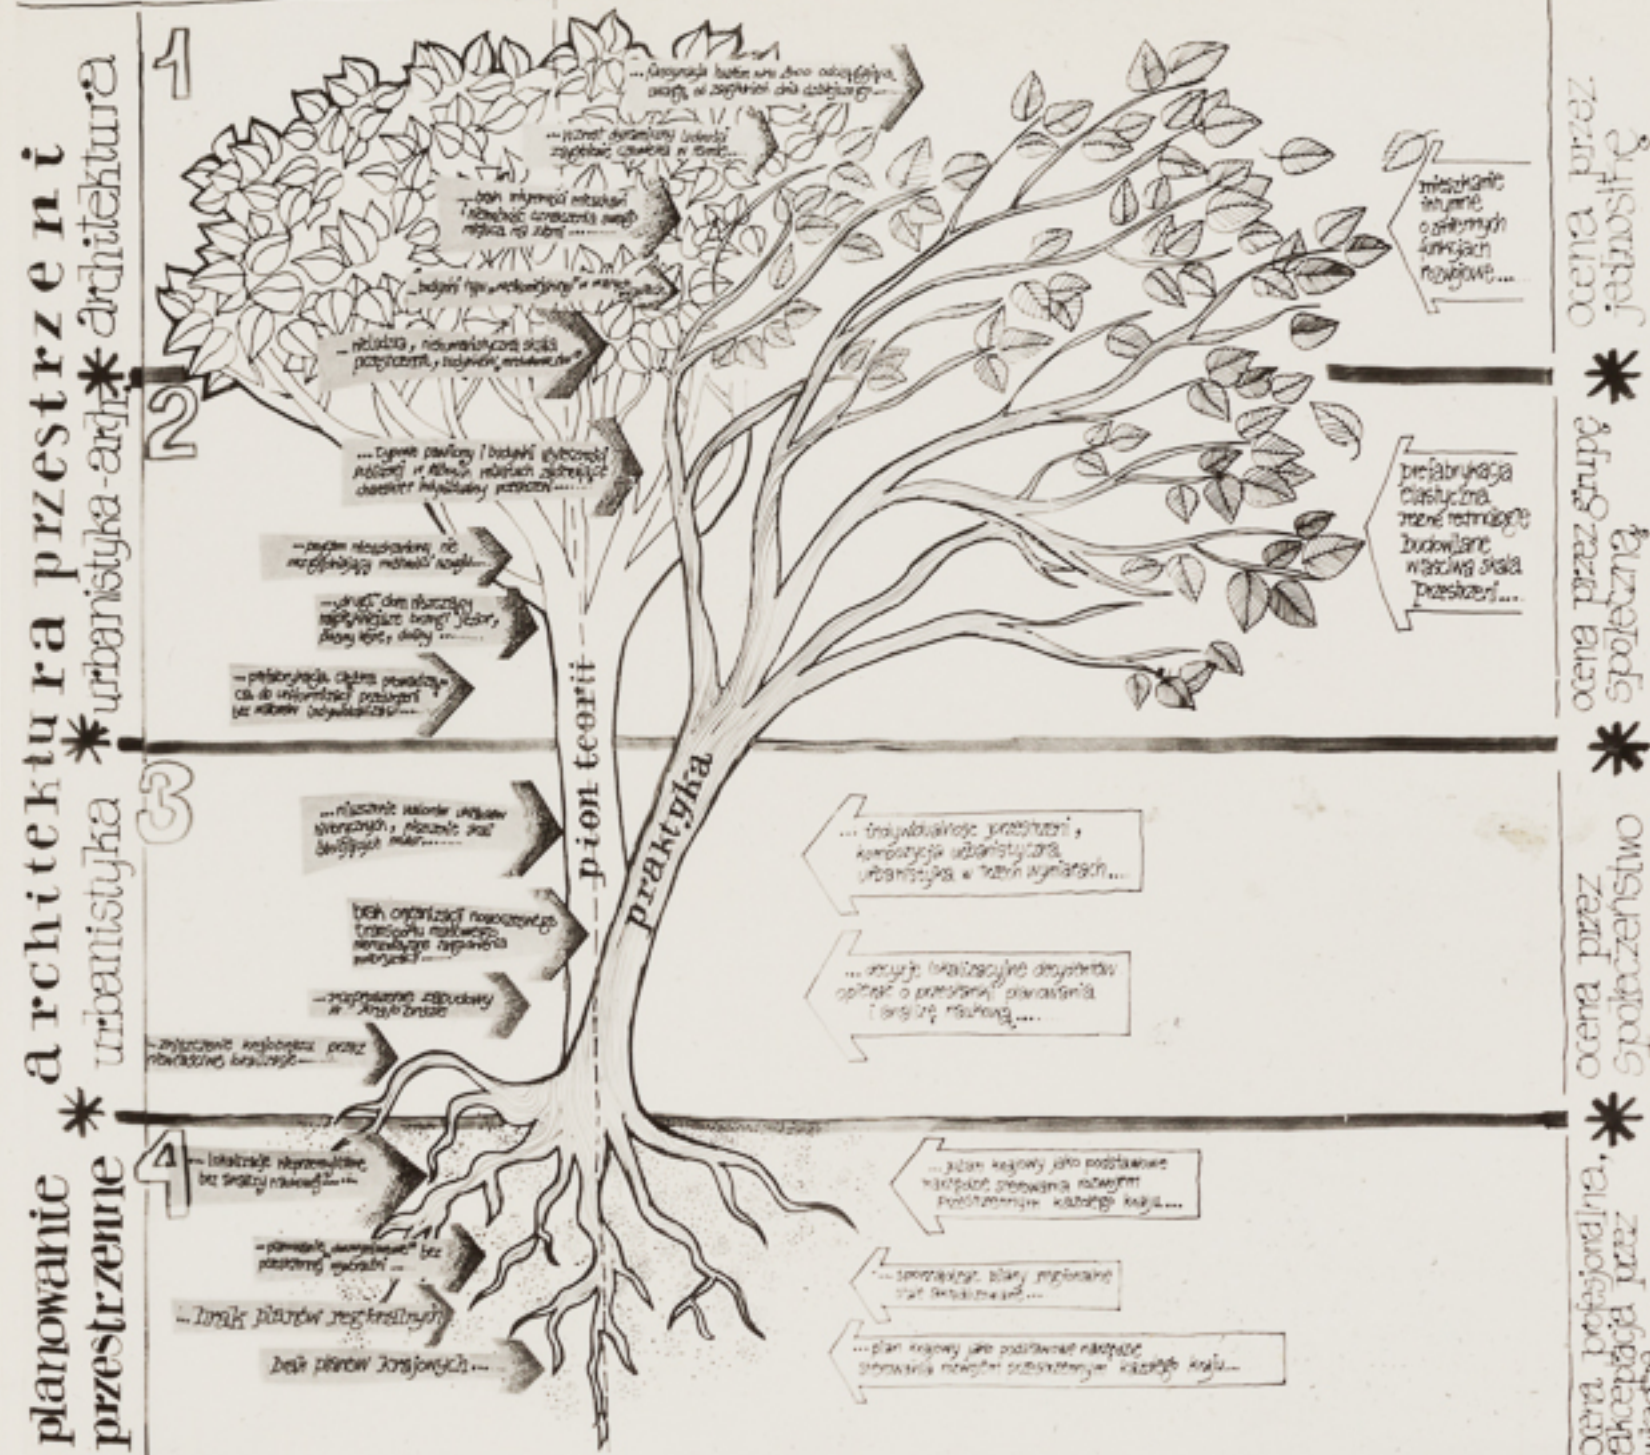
planowanie przestrzenne * urbanistyka * architektura przestrzeni * urbanistyka-architektura * architektura

1

2

3

4

...fascynacja budową ...

...wzrost ... budowli ...

...brak informacji mieszkań ... 

...budynki typu "... "...

...nieludzka, niehumanistyczna skala przestrzeni, budynków ...

...typowe pawilony i budynki użyteczności publicznej w których ...

...system mieszkaniowy, nie ...

...wzrost cen działek ...

...prefabrykacja, ciężka prowadząca do uniformizacji przestrzeni ...

...niszczenie walorów ..., niszczenie skal ...

brak organizacji ...

...rozpraszanie zabudowy ...

...zniszczenie krajobrazu przez ...

...lokalizacje ... bez ...

..."planowanie" ... bez ...

...brak planów regionalnych...

brak planów krajowych...

pion teorii

praktyka

mieszkanie ... o ... funkcjach ...

prefabrykacja elastyczna ... budowlane właściwa skala przestrzeni...

...indywidualność przestrzeni, kompozycja urbanistyczna, urbanistyka w trzech wymiarach...

...decyzje lokalizacyjne ... oparte o przesłanki planowania i analizę ...

...plan krajowy jako podstawowe narzędzie sterowania rozwojem ... każdego kraju...

...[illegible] plany regionalne ...

...plan krajowy jako podstawowe narzędzie sterowania rozwojem ... każdego kraju...

ocena przez jednostkę * ocena przez grupę społeczną * ocena przez społeczeństwo * ocena profesjonalna, akceptacja przez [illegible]